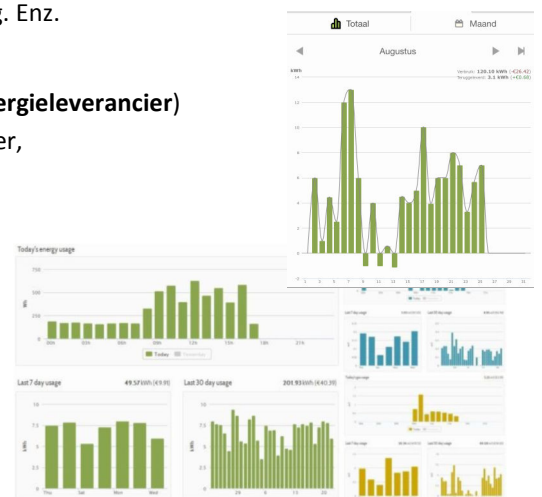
g. Enz.

ergieleverancier)
er,

Totaal
Maand
Augustus
kWh
Verbruik 120.19 kWh (-€26.42)
Teruggeleverd 3.1 kWh (+€0.68)

Today's energy usage
Today
Yesterday

Last 7 day usage
49.57 kWh (€9.9)
Last 30 day usage
201.93 kWh (€40.39)
kWh
Thu
Sat
Mon
Wed